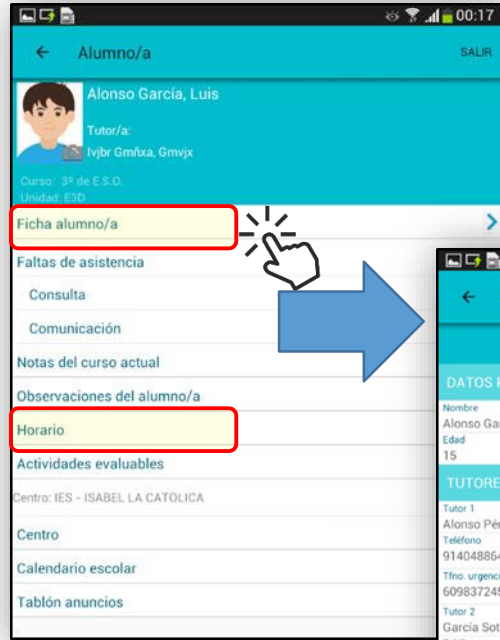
00:17

Alumno/a

SALIR

Alonso García, Luis

Tutor/a:

Ivjbr Gmñxa, Gmvjx

Curso: 3º de E.S.O.

Unidad: E3D

Ficha alumno/a

Faltas de asistencia

Consulta

Comunicación

Notas del curso actual

Observaciones del alumno/a

Horario

Actividades evaluables

Centro: IES - ISABEL LA CATOLICA

Centro

Calendario escolar

Tablón anuncios

DATOS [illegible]

Nombre

Alonso Ga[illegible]

Edad

15

TUTORE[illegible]

Tutor 1

Alonso Pér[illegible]

Teléfono

91404886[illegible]

Tfno. urgenci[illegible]

60983724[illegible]

Tutor 2

García Sot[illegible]